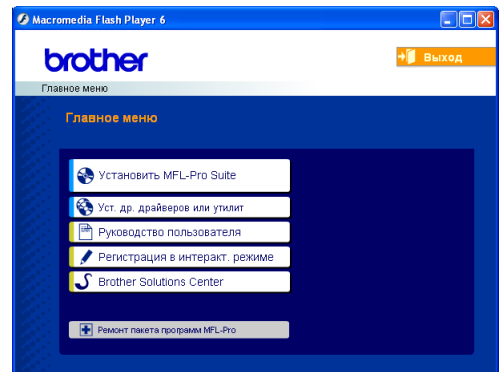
Macromedia Flash Player 6

brother

Выход

Главное меню

Главное меню

Установить MFL-Pro Suite

Уст. др. драйверов или утилит

Руководство пользователя

Регистрация в интеракт. режиме

Brother Solutions Center

Ремонт пакета программ MFL-Pro